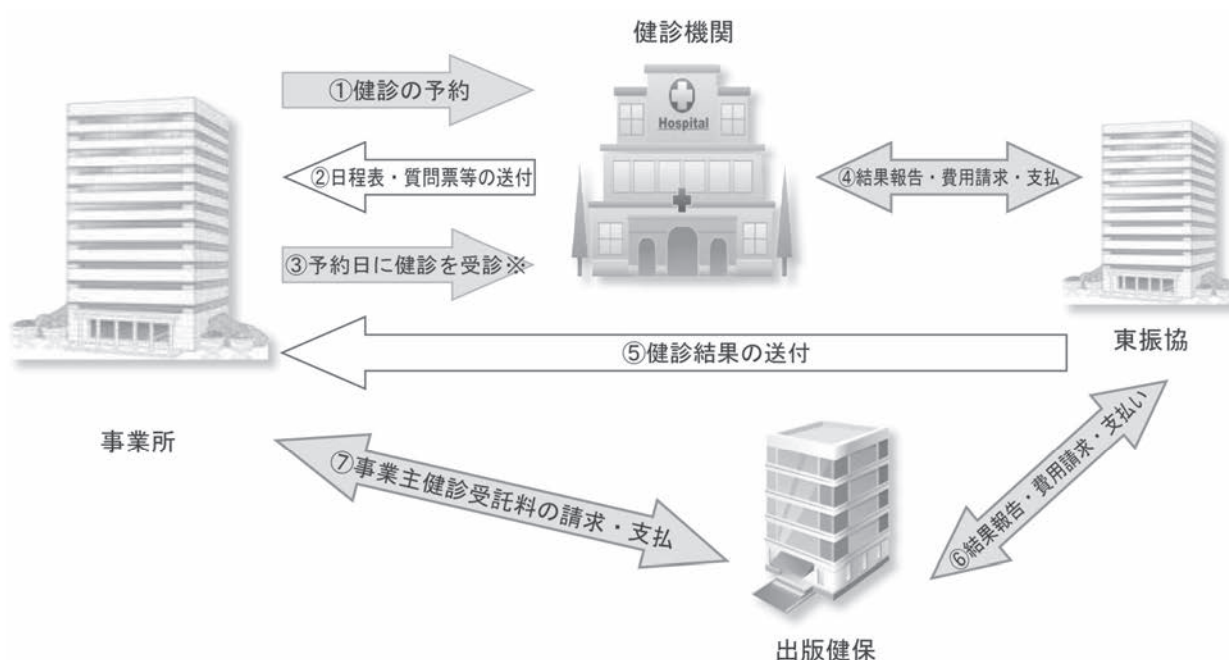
健診機関

①健診の予約

Hospital

②日程表・質問票等の送付

④結果報告・費用請求・支払

③予約日に健診を受診※

⑤健診結果の送付

東振協

事業所

⑦事業主健診受託料の請求・支払

⑥結果報告・費用請求・支払い

出版健保